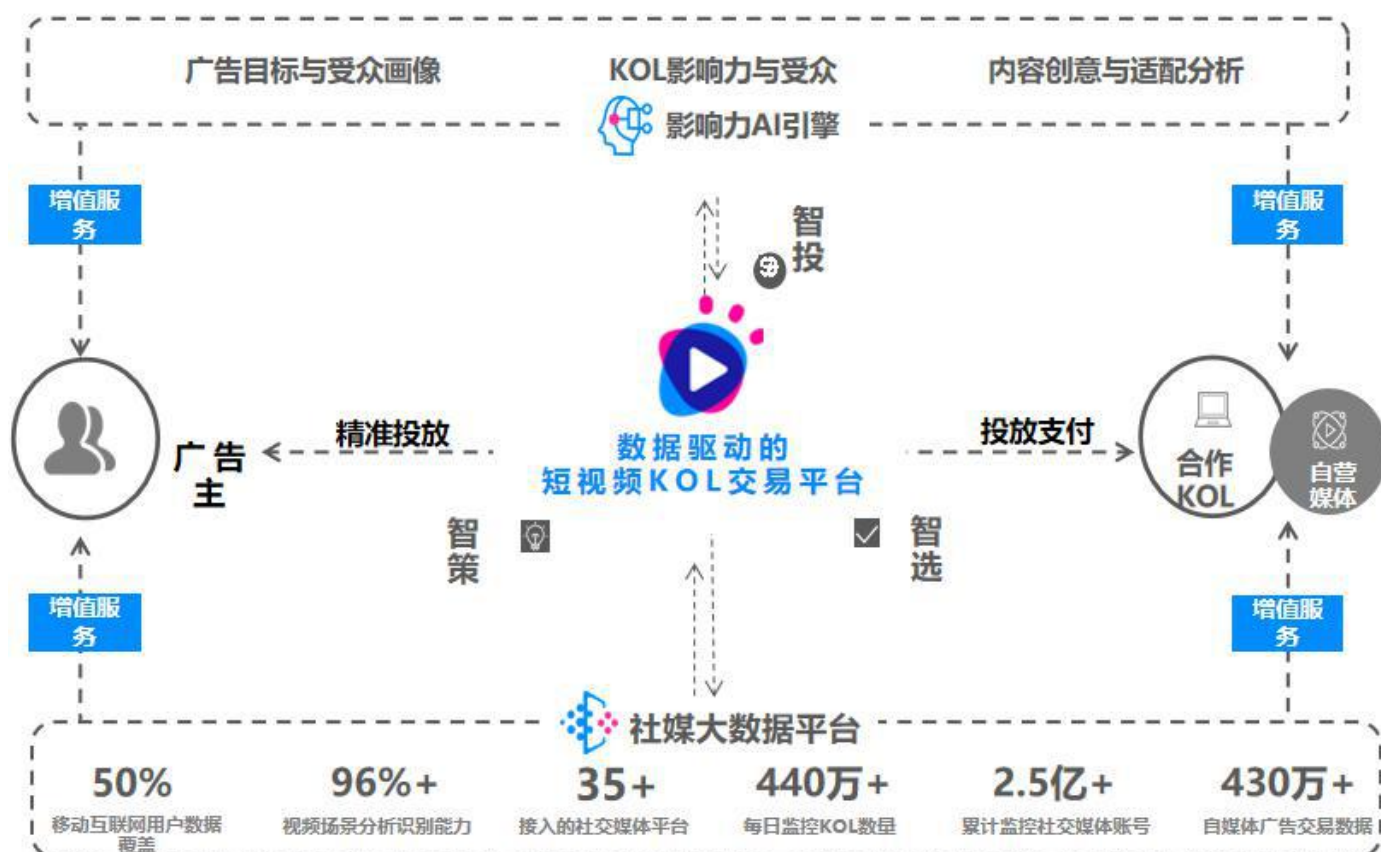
广告目标与受众画像

KOL影响力与受众

内容创意与适配分析

影响力AI引擎

增值服务

增值服务

智投

广告主

精准投放

数据驱动的
短视频KOL交易平台

投放支付

合作KOL

自营媒体

智策

智选

增值服务

增值服务

社媒大数据平台

50%
移动互联网用户数据覆盖

96%+
视频场景分析识别能力

35+
接入的社交媒体平台

440万+
每日监控KOL数量

2.5亿+
累计监控社交媒体账号

430万+
自媒体广告交易数据